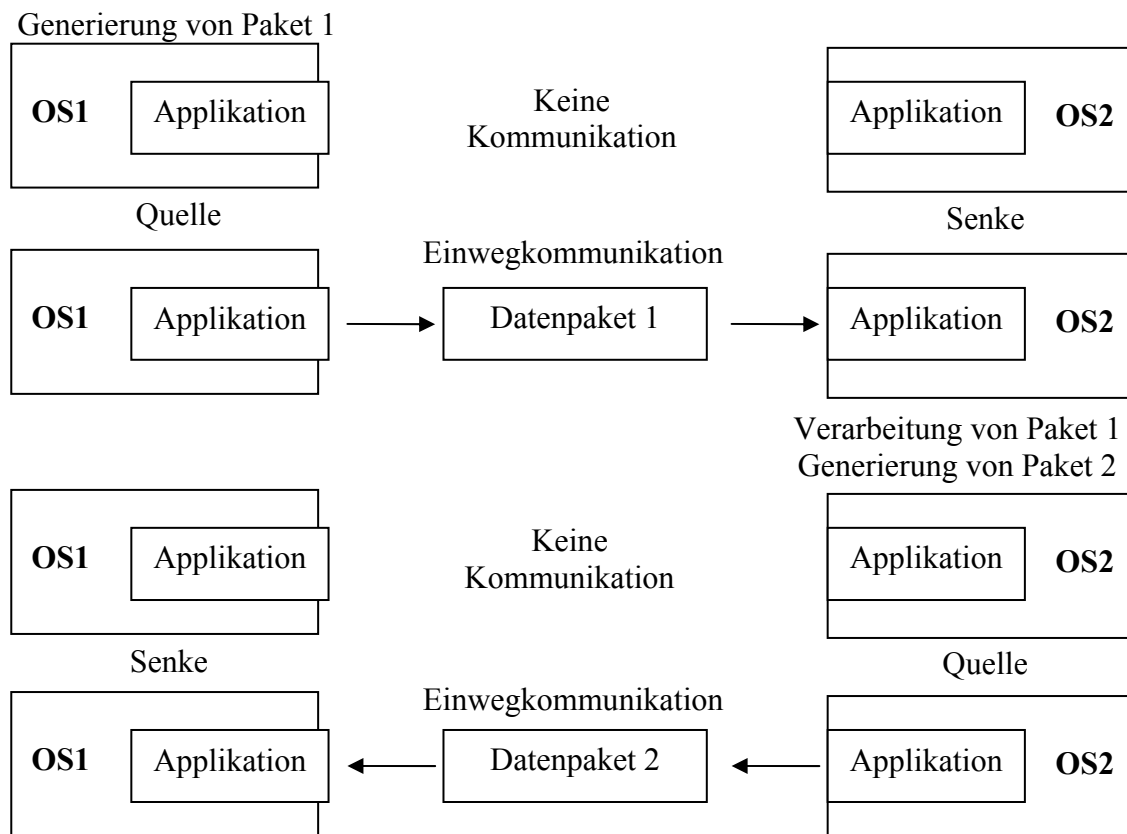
Generierung von Paket 1

OS1 Applikation

Keine Kommunikation

Applikation OS2

Quelle

Senke

Einwegkommunikation

OS1 Applikation

Datenpaket 1

Applikation OS2

Verarbeitung von Paket 1
Generierung von Paket 2

OS1 Applikation

Keine Kommunikation

Applikation OS2

Senke

Quelle

Einwegkommunikation

OS1 Applikation

Datenpaket 2

Applikation OS2